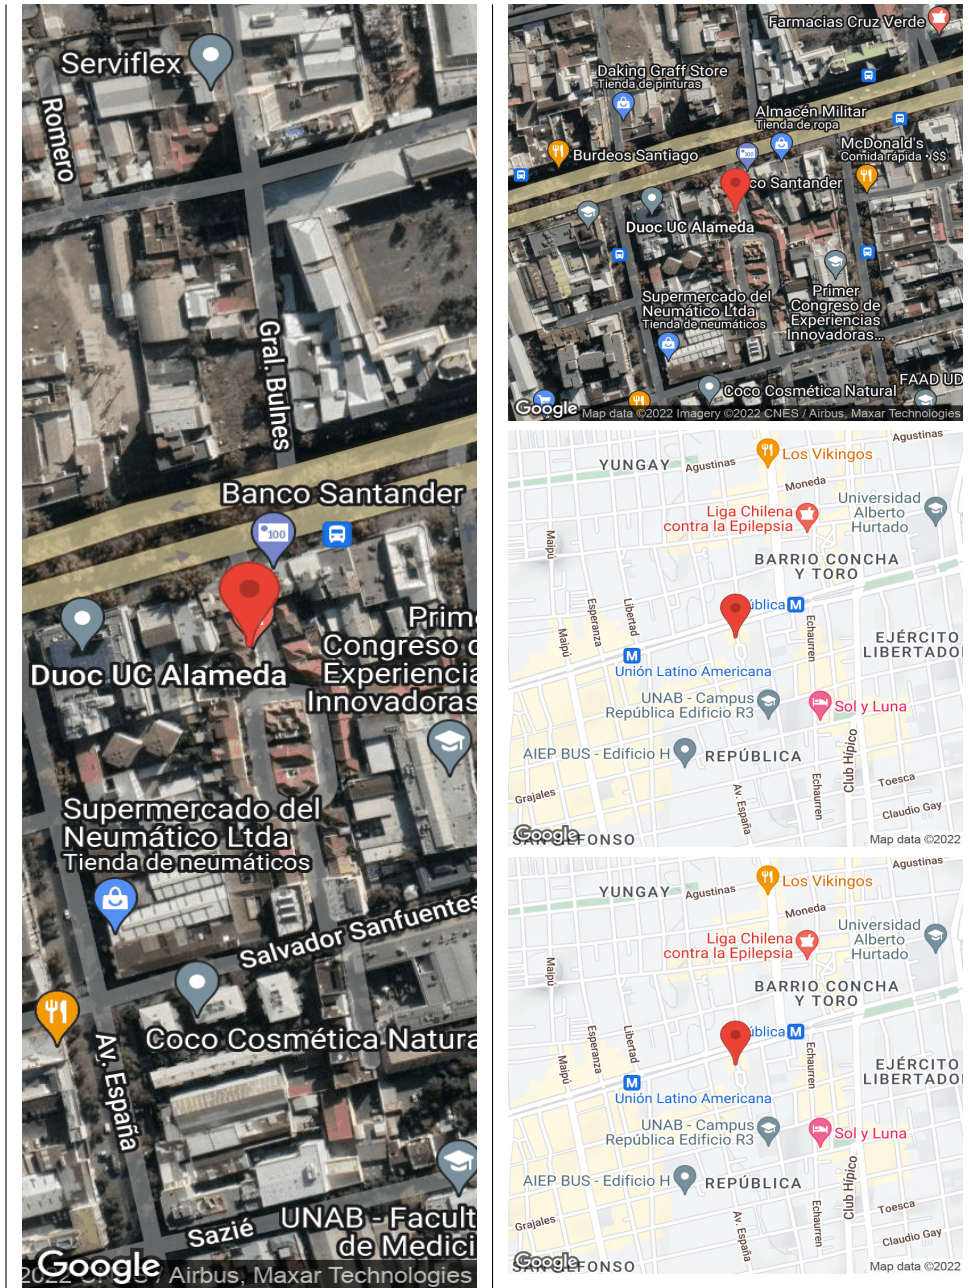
Serviflex
Romero
Gral. Bulnes
Banco Santander
100
Duoc UC Alameda
Prim
Congreso d
Experiencia
Innovadoras
Supermercado del Neumático Ltda
Tienda de neumáticos
Salvador Sanfuentes
Coco Cosmética Natura
Av. España
Sazié
UNAB - Facult
de Medici
Google
2022 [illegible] Airbus, Maxar Technologies

Farmacias Cruz Verde
Daking Graff Store
Tienda de pinturas
Almacén Militar
Tienda de ropa
McDonald's
Comida rápida · $$
Burdeos Santiago
co Santander
Duoc UC Alameda
Supermercado del Neumático Ltda
Tienda de neumáticos
Primer Congreso de Experiencias Innovadoras...
Coco Cosmética Natural
FAAD UD
Google
Map data ©2022 Imagery ©2022 CNES / Airbus, Maxar Technologies

Agustinas
YUNGAY
Agustinas
Los Vikingos
Moneda
Universidad Alberto Hurtado
Liga Chilena contra la Epilepsia
Maipú
BARRIO CONCHA Y TORO
Esperanza
Libertad
Maipú
ública
Echaurren
EJÉRCITO LIBERTADO
Unión Latino Americana
UNAB - Campus República Edificio R3
Sol y Luna
AIEP BUS - Edificio H
REPÚBLICA
Club Hípico
Grajales
Av. España
Echaurren
Toesca
Claudio Gay
Google
SAN ALFONSO
Map data ©2022

Agustinas
YUNGAY
Agustinas
Los Vikingos
Moneda
Universidad Alberto Hurtado
Liga Chilena contra la Epilepsia
Maipú
BARRIO CONCHA Y TORO
Esperanza
Libertad
Maipú
ública
Echaurren
EJÉRCITO LIBERTADO
Unión Latino Americana
UNAB - Campus República Edificio R3
Sol y Luna
AIEP BUS - Edificio H
REPÚBLICA
Club Hípico
Grajales
Av. España
Echaurren
Toesca
Claudio Gay
Google
SAN ALFONSO
Map data ©2022